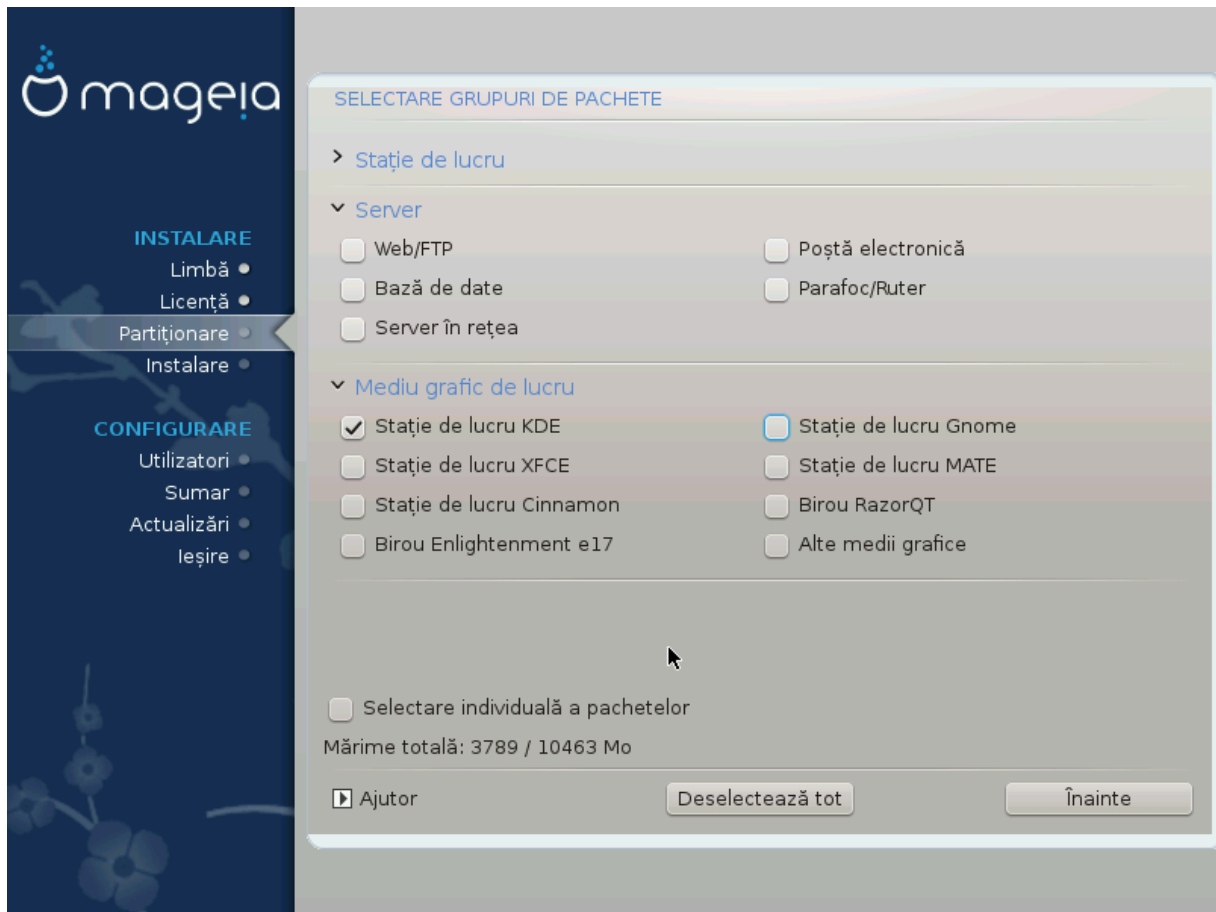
mageia

INSTALARE
Limbă
Licență
Partiționare
Instalare

CONFIGURARE
Utilizatori
Sumar
Actualizări
Ieșire

SELECTARE GRUPURI DE PACHETE

Stație de lucru

Server
Web/FTP
Poștă electronică
Bază de date
Parafoc/Ruter
Server în rețea

Mediu grafic de lucru
Stație de lucru KDE
Stație de lucru Gnome
Stație de lucru XFCE
Stație de lucru MATE
Stație de lucru Cinnamon
Birou RazorQT
Birou Enlightenment e17
Alte medii grafice

Selectare individuală a pachetelor
Mărime totală: 3789 / 10463 Mo

Ajutor
Deselectează tot
Înainte